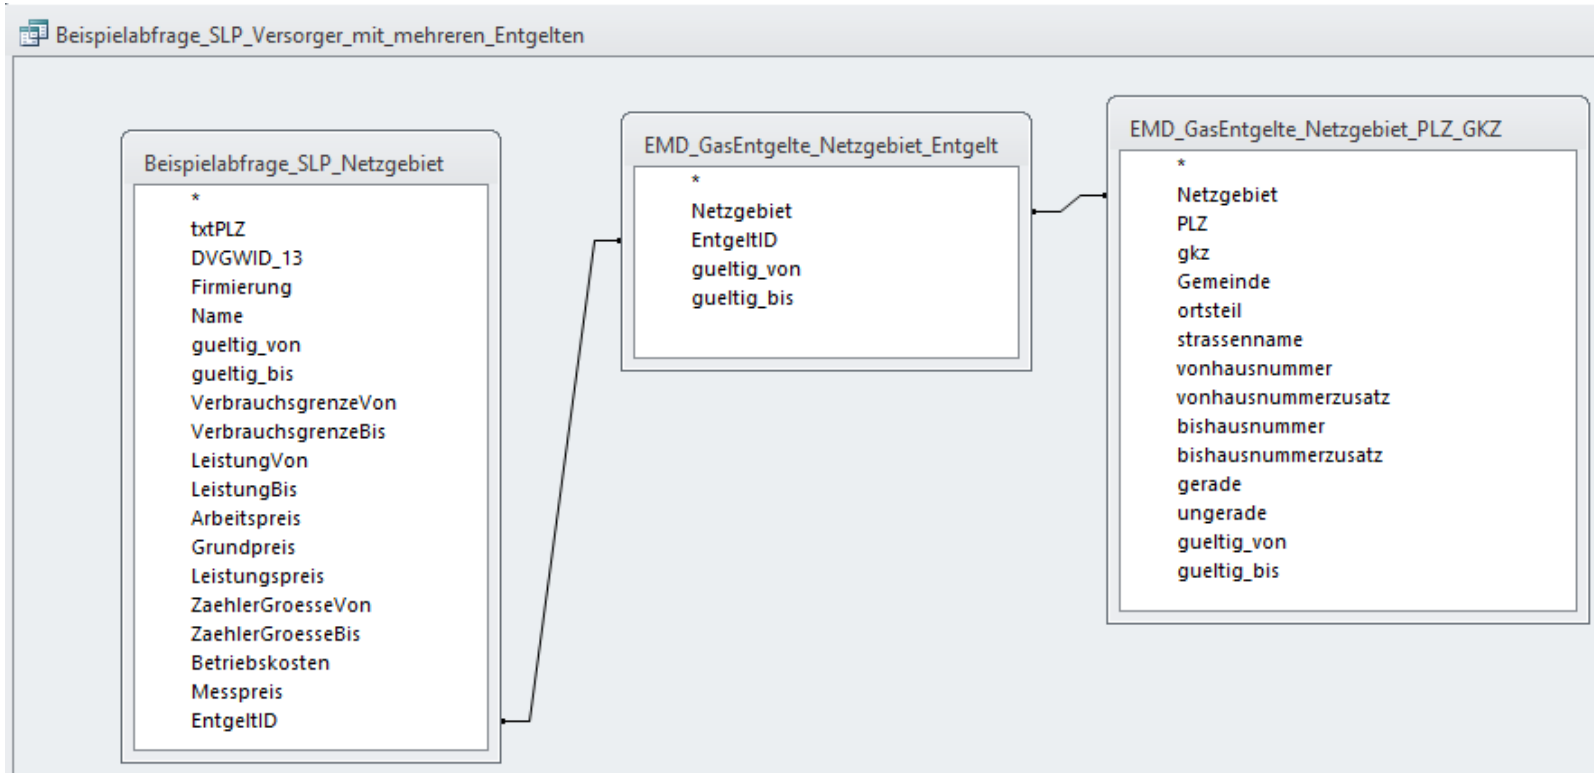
Beispielabfrage_SLP_Versorger_mit_mehreren_Entgelten

Beispielabfrage_SLP_Netzgebiet
*
txtPLZ
DVGWID_13
Firmierung
Name
gueltig_von
gueltig_bis
VerbrauchsgrenzeVon
VerbrauchsgrenzeBis
LeistungVon
LeistungBis
Arbeitspreis
Grundpreis
Leistungspreis
ZaehlerGroesseVon
ZaehlerGroesseBis
Betriebskosten
Messpreis
EntgeltID

EMD_GasEntgelte_Netzgebiet_Entgelt
*
Netzgebiet
EntgeltID
gueltig_von
gueltig_bis

EMD_GasEntgelte_Netzgebiet_PLZ_GKZ
*
Netzgebiet
PLZ
gkz
Gemeinde
ortsteil
strassenname
vonhausnummer
vonhausnummerzusatz
bishausnummer
bishausnummerzusatz
gerade
ungerade
gueltig_von
gueltig_bis